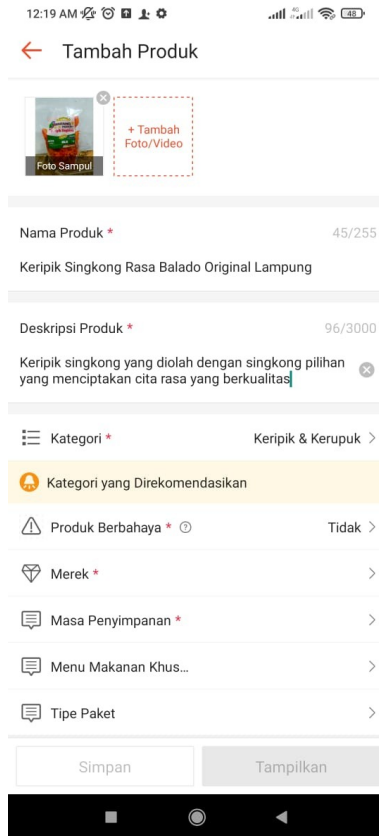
12:19 AM

48

Tambah Produk

Foto Sampul

+ Tambah Foto/Video

Nama Produk * 45/255

Keripik Singkong Rasa Balado Original Lampung

Deskripsi Produk * 96/3000

Keripik singkong yang diolah dengan singkong pilihan yang menciptakan cita rasa yang berkualitas

Kategori * Keripik & Kerupuk >

Kategori yang Direkomendasikan

Produk Berbahaya * Tidak >

Merek * >

Masa Penyimpanan * >

Menu Makanan Khus... >

Tipe Paket >

Simpan

Tampilkan